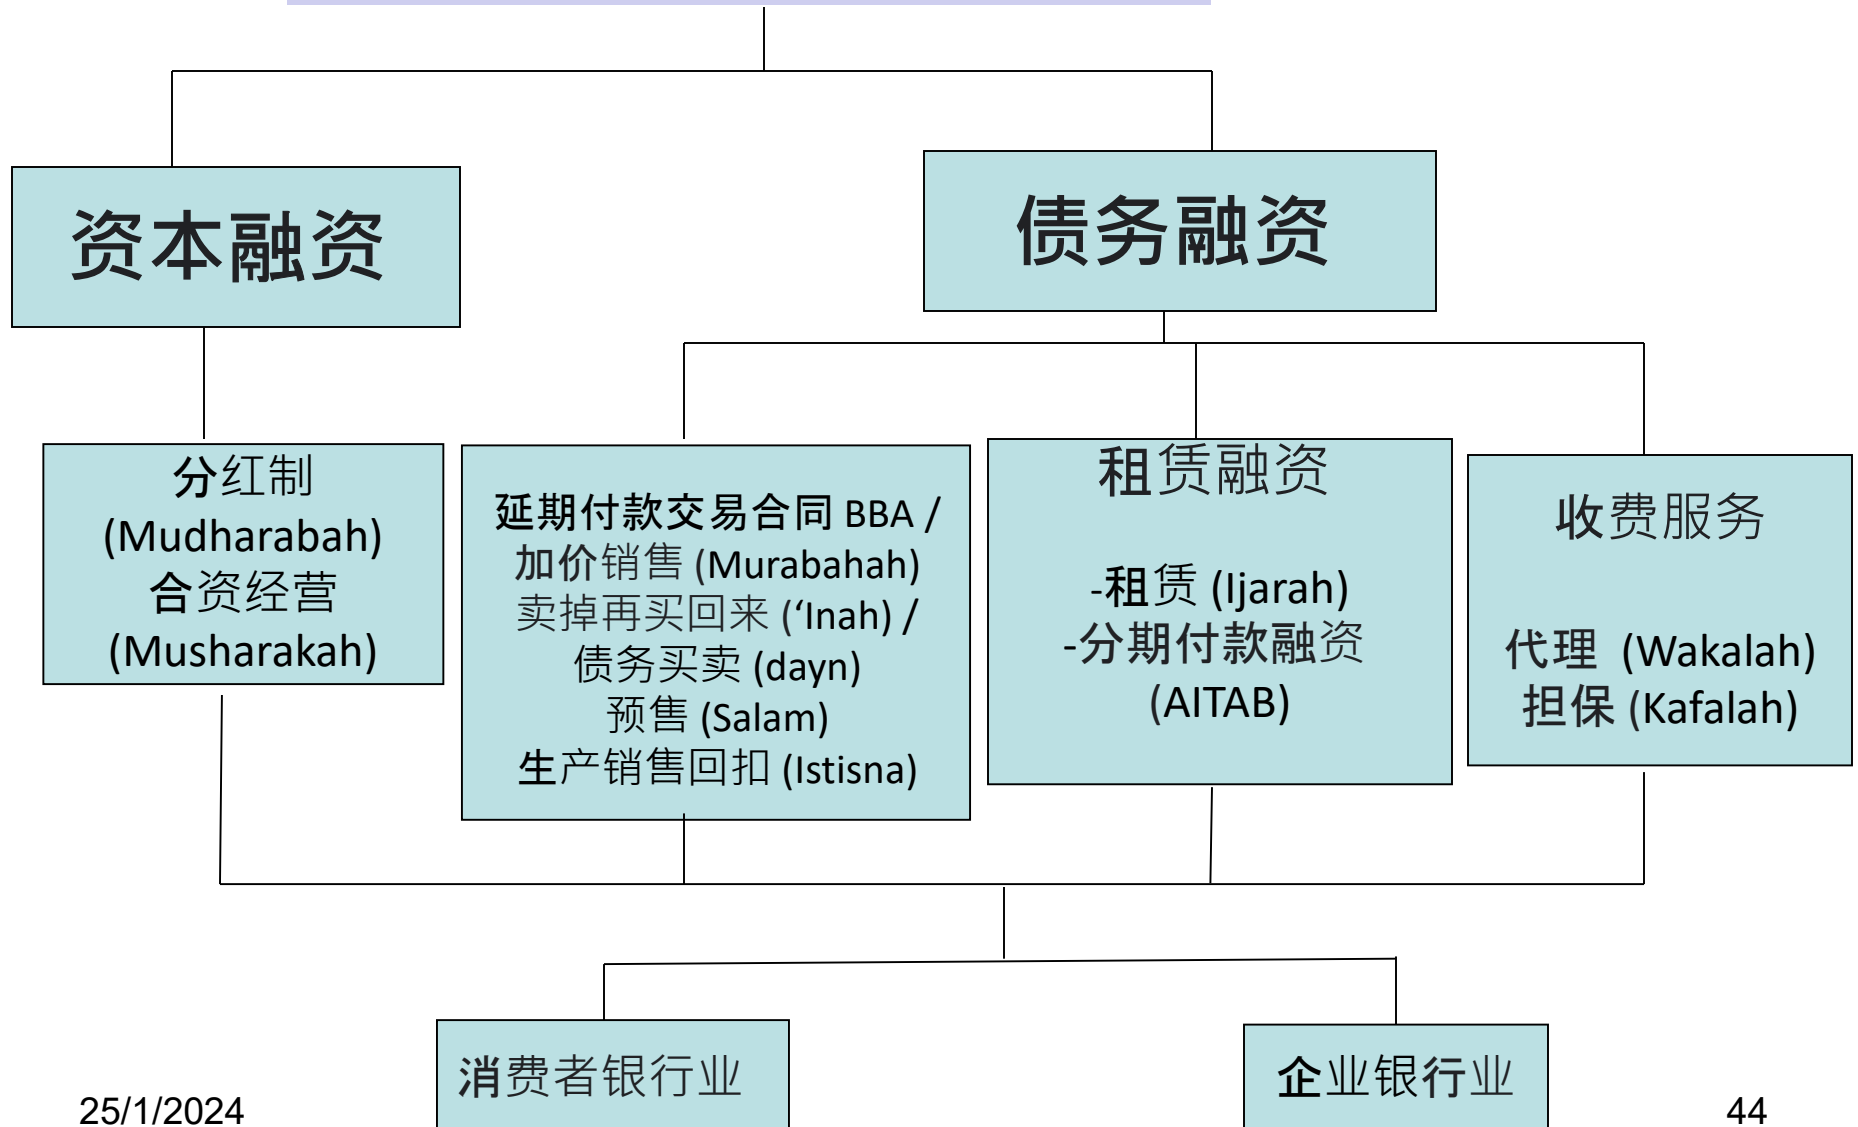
资本融资

债务融资

分红制
(Mudharabah)
合资经营
(Musharakah)

延期付款交易合同 BBA / 加价销售 (Murabahah)
卖掉再买回来 ('Inah) /
债务买卖 (dayn)
预售 (Salam)
生产销售回扣 (Istisna)

租赁融资

-租赁 (Ijarah)
-分期付款融资
(AITAB)

收费服务

代理 (Wakalah)
担保 (Kafalah)

消费者银行业

企业银行业

25/1/2024

44